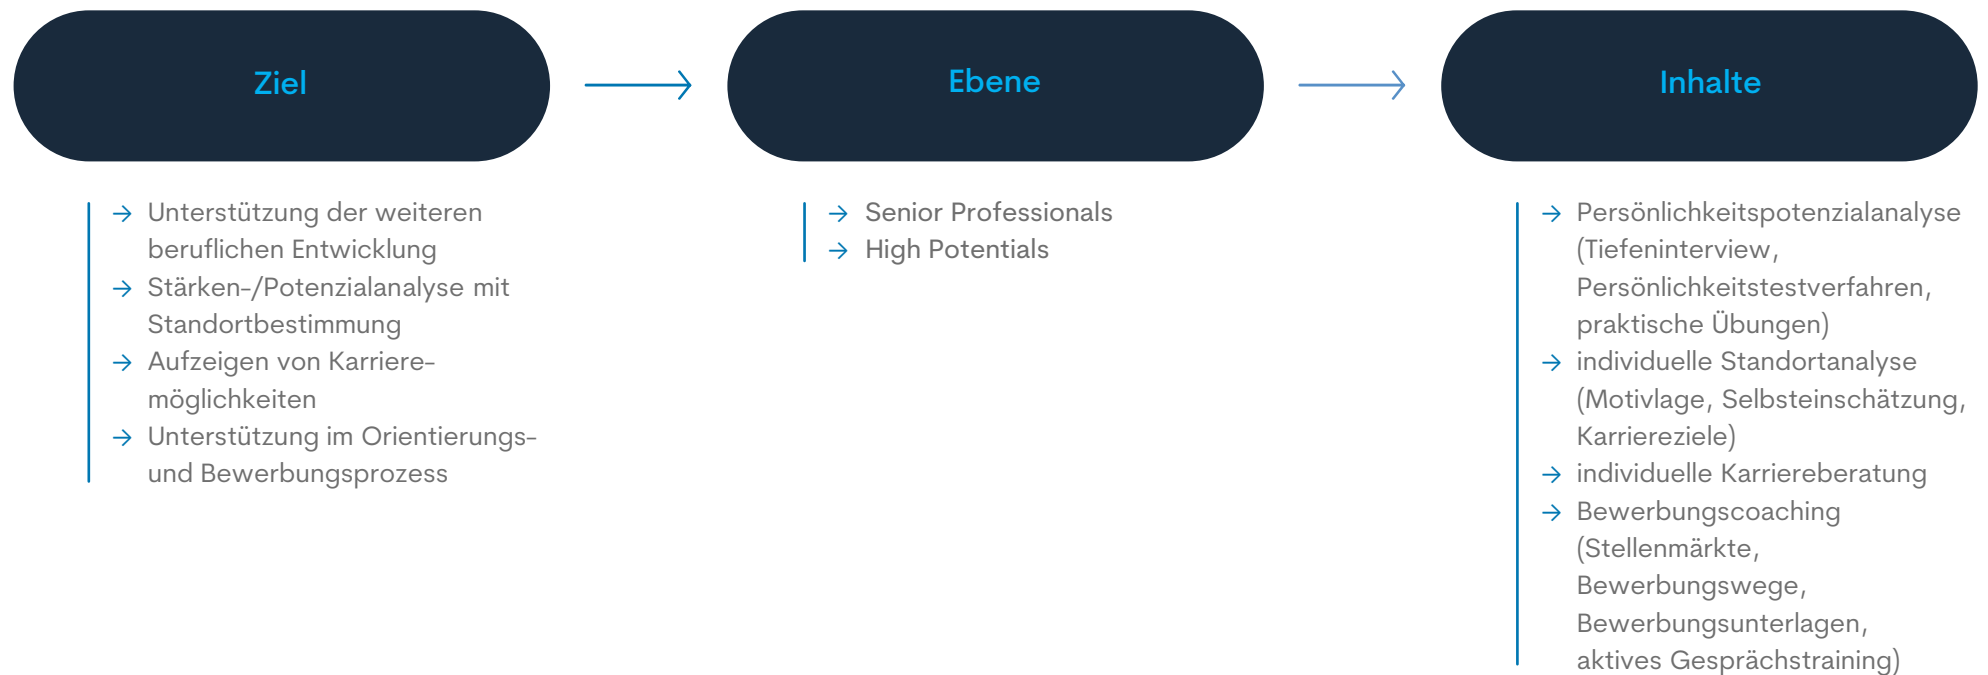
Ziel

Ebene

Inhalte

→ Unterstützung der weiteren beruflichen Entwicklung
→ Stärken-/Potenzialanalyse mit Standortbestimmung
→ Aufzeigen von Karrieremöglichkeiten
→ Unterstützung im Orientierungs- und Bewerbungsprozess

→ Senior Professionals
→ High Potentials

→ Persönlichkeitspotenzialanalyse (Tiefeninterview, Persönlichkeitstestverfahren, praktische Übungen)
→ individuelle Standortanalyse (Motivlage, Selbsteinschätzung, Karriereziele)
→ individuelle Karriereberatung
→ Bewerbungscoaching (Stellenmärkte, Bewerbungswege, Bewerbungsunterlagen, aktives Gesprächstraining)